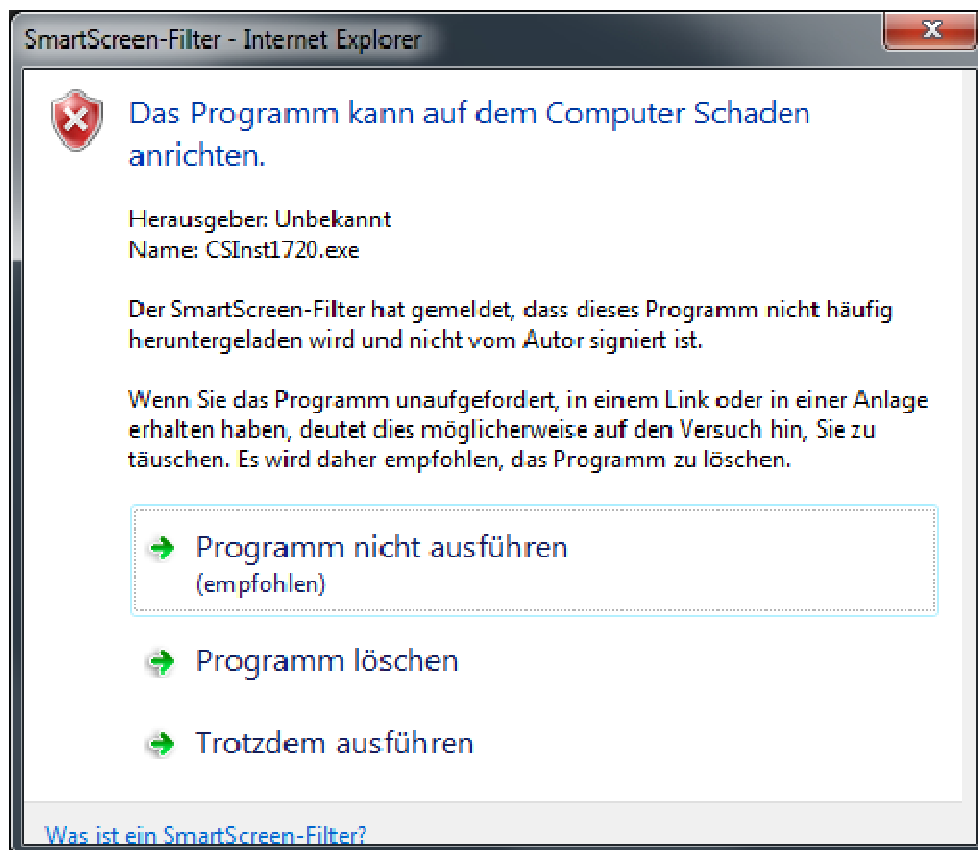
SmartScreen-Filter - Internet Explorer

x

Das Programm kann auf dem Computer Schaden anrichten.

Herausgeber: Unbekannt
Name: CSInst1720.exe

Der SmartScreen-Filter hat gemeldet, dass dieses Programm nicht häufig heruntergeladen wird und nicht vom Autor signiert ist.

Wenn Sie das Programm unaufgefordert, in einem Link oder in einer Anlage erhalten haben, deutet dies möglicherweise auf den Versuch hin, Sie zu täuschen. Es wird daher empfohlen, das Programm zu löschen.

Programm nicht ausführen
(empfohlen)

Programm löschen

Trotzdem ausführen

Was ist ein SmartScreen-Filter?